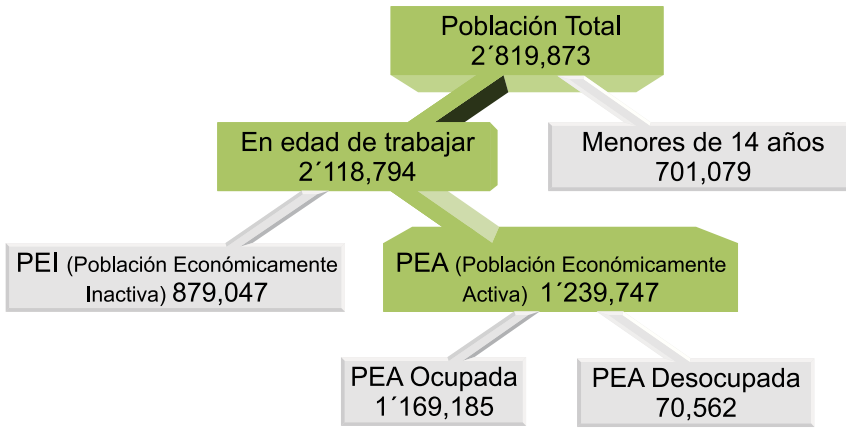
Población Total
2´819,873

En edad de trabajar
2´118,794

Menores de 14 años
701,079

PEI (Población Económicamente Inactiva) 879,047

PEA (Población Económicamente Activa) 1´239,747

PEA Ocupada
1´169,185

PEA Desocupada
70,562